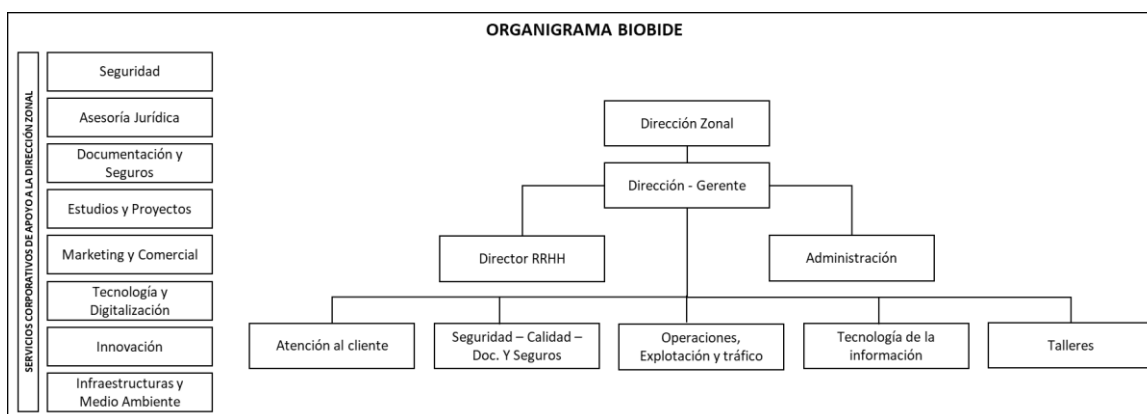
ORGANIGRAMA BIOBIDE

SERVICIOS CORPORATIVOS DE APOYO A LA DIRECCIÓN ZONAL

Seguridad

Asesoría Jurídica

Documentación y Seguros

Estudios y Proyectos

Marketing y Comercial

Tecnología y Digitalización

Innovación

Infraestructuras y Medio Ambiente

Dirección Zonal

Dirección - Gerente

Director RRHH

Administración

Atención al cliente

Seguridad – Calidad – Doc. Y Seguros

Operaciones, Explotación y tráfico

Tecnología de la información

Talleres